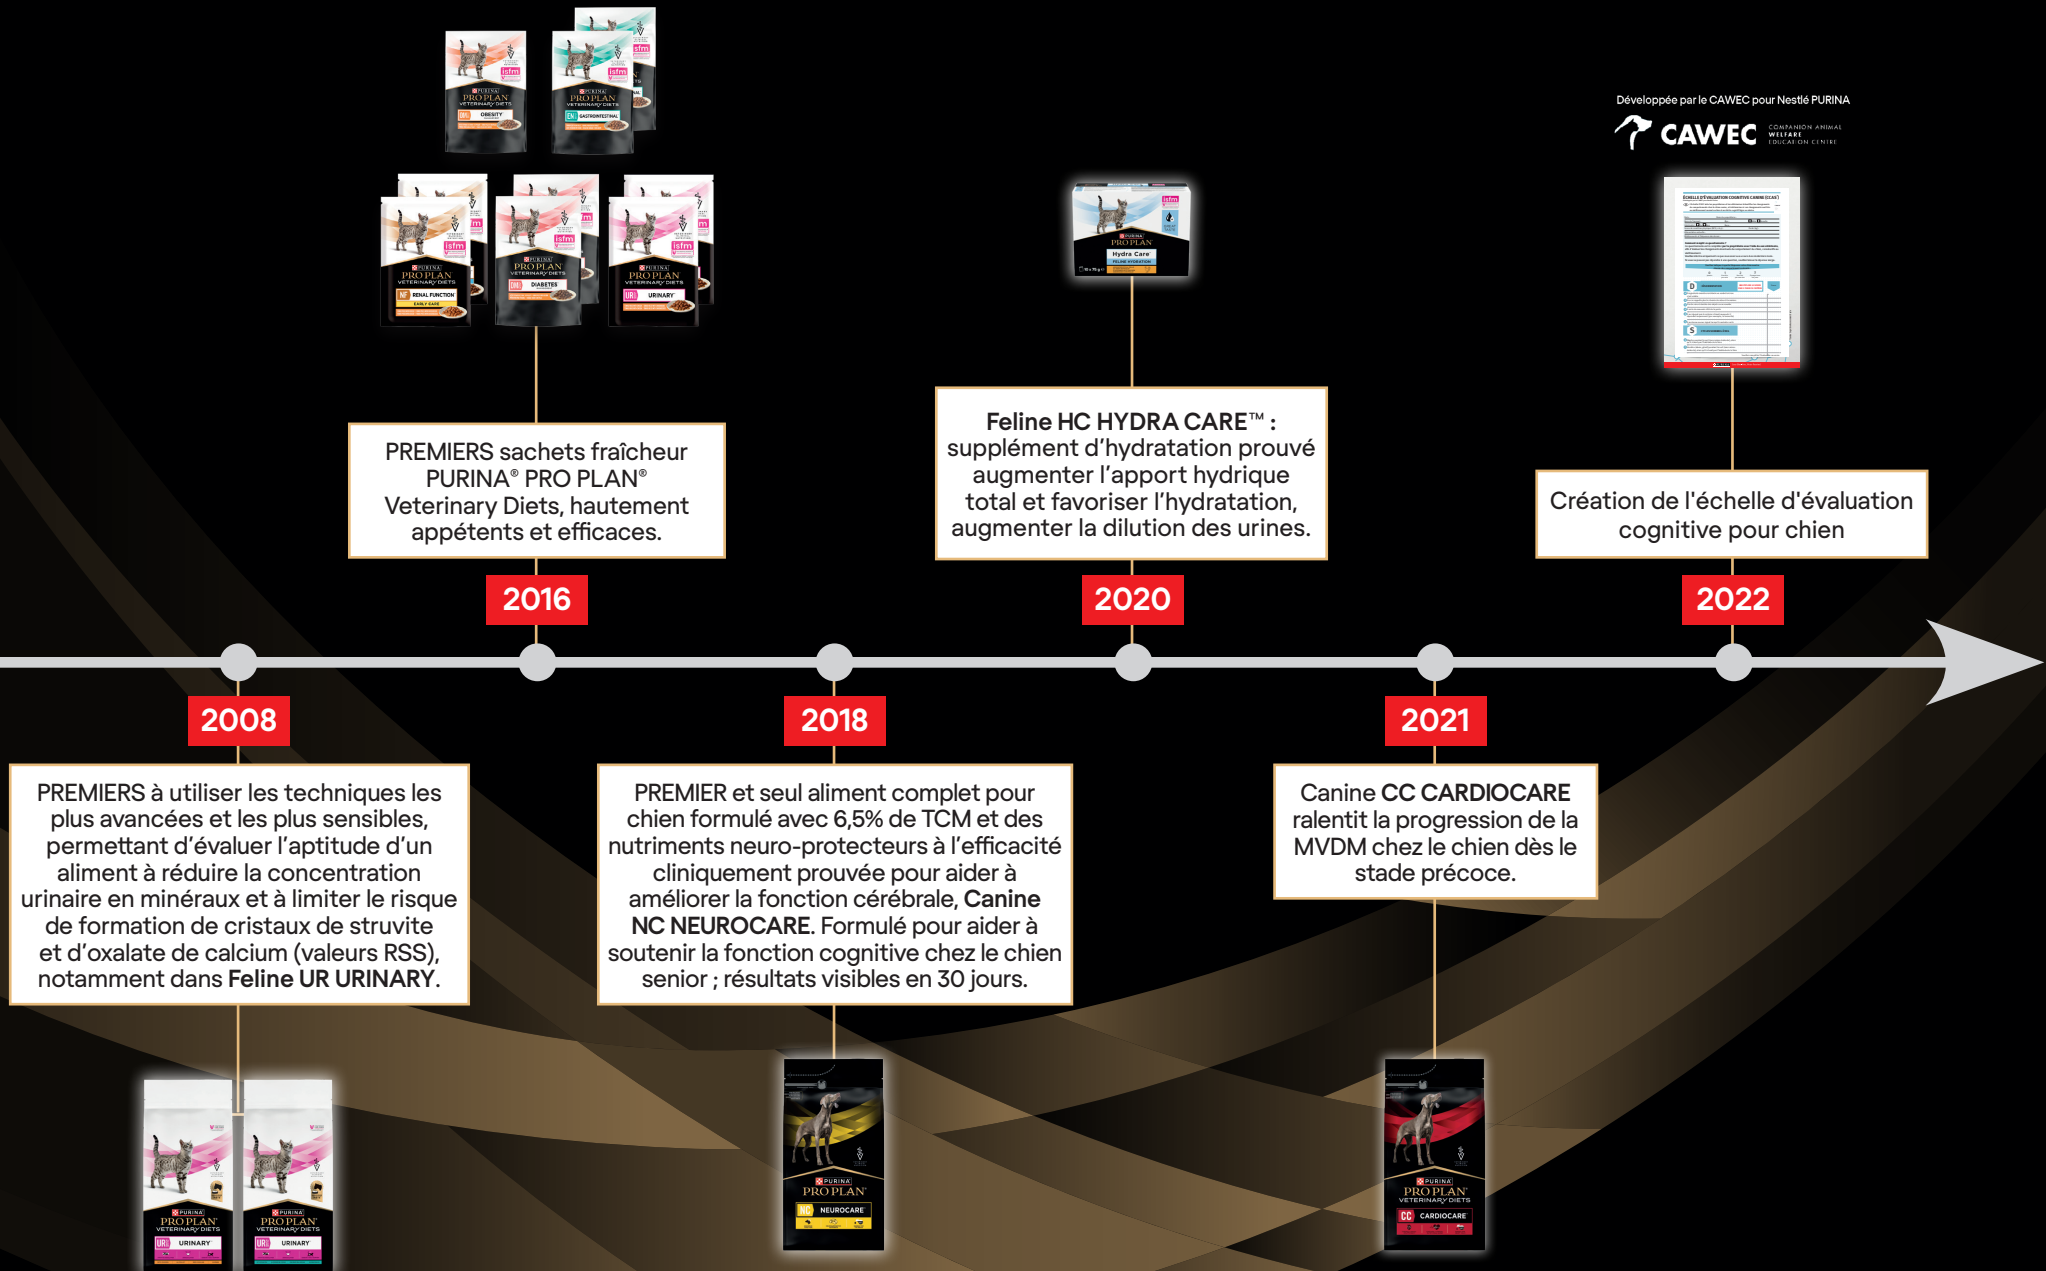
Développée par le CAWEC pour Nestlé PURINA

CAWEC COMPANION ANIMAL WELFARE EDUCATION CENTRE

PURINA PRO PLAN VETERINARY DIETS OBESITY

PURINA PRO PLAN VETERINARY DIETS GASTROINTESTINAL

PURINA PRO PLAN VETERINARY DIETS RENAL FUNCTION

PURINA PRO PLAN VETERINARY DIETS DIABETES

PURINA PRO PLAN VETERINARY DIETS URINARY

PURINA PRO PLAN Hydra Care

PREMIERS sachets fraîcheur PURINA® PRO PLAN® Veterinary Diets, hautement appétents et efficaces.

**Feline HC HYDRA CARE™ :** supplément d'hydratation prouvé augmenter l'apport hydrique total et favoriser l'hydratation, augmenter la dilution des urines.

Création de l'échelle d'évaluation cognitive pour chien

2016

2020

2022

2008

2018

2021

PREMIERS à utiliser les techniques les plus avancées et les plus sensibles, permettant d'évaluer l'aptitude d'un aliment à réduire la concentration urinaire en minéraux et à limiter le risque de formation de cristaux de struvite et d'oxalate de calcium (valeurs RSS), notamment dans **Feline UR URINARY.**

PREMIER et seul aliment complet pour chien formulé avec 6,5% de TCM et des nutriments neuro-protecteurs à l'efficacité cliniquement prouvée pour aider à améliorer la fonction cérébrale, **Canine NC NEUROCARE.** Formulé pour aider à soutenir la fonction cognitive chez le chien senior ; résultats visibles en 30 jours.

Canine **CC CARDIOCARE** ralentit la progression de la MVDM chez le chien dès le stade précoce.

PURINA PRO PLAN VETERINARY DIETS URINARY

PURINA PRO PLAN VETERINARY DIETS URINARY

PURINA PRO PLAN NEUROCARE

PURINA PRO PLAN VETERINARY DIETS CARDIOCARE